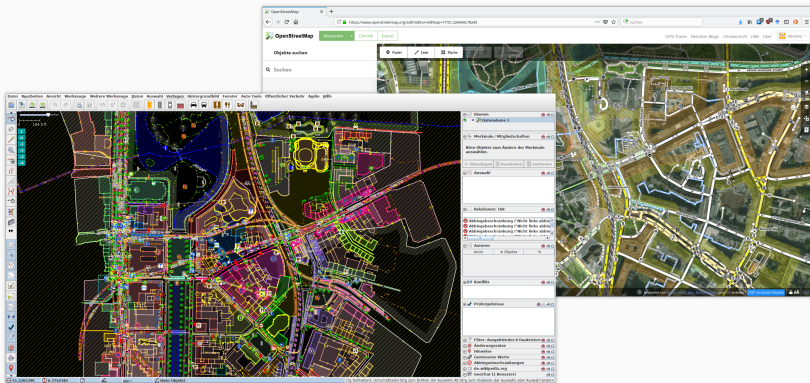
OpenStreetMap
https://www.openstreetmap.org/edit#editor=id&map=17/51.2264/6.7824
Suchen
OpenStreetMap
Bearbeiten
Chronik
Export
GPS-Tracks
Benutzer-Blogs
Urheberrecht
Hilfe
Über
Objekte suchen
Suchen
Punkt
Linie
Fläche

Datei Bearbeiten Ansicht Werkzeuge Weitere Werkzeuge Daten Auswahl Vorlagen Hintergrundbild Fenster Audio Tools Öffentlicher Verkehr Apilo Hilfe
Ebenen
Datenebene 1
Merkmale / Mitgliedschaften
Bitte Objekte zum Ändern der Merkmale auswählen.
Hinzufügen
Bearbeiten
Entfernen
Auswahl
Relationen: 168
Abbiegebeschränkung ("Nicht links abbi
Abbiegebeschränkung ("Nicht links abbi
Abbiegebeschränkung ("Nicht links abbi
Abbiegebeschränkung ("Nicht links abbi
Abbiegebeschränkung ("Nicht links abbi
Autoren
Autor
Objekte
%
Konflikt
Prüfergebnisse
Filter: Ausgeblendet:0 Deaktiviert:0
Änderungssätze
Hinweise
Commons-Werte
Abbiegebeschränkungen
de.wikipedia.org
GeoChat (1 Benutzer)
Kein Objekt